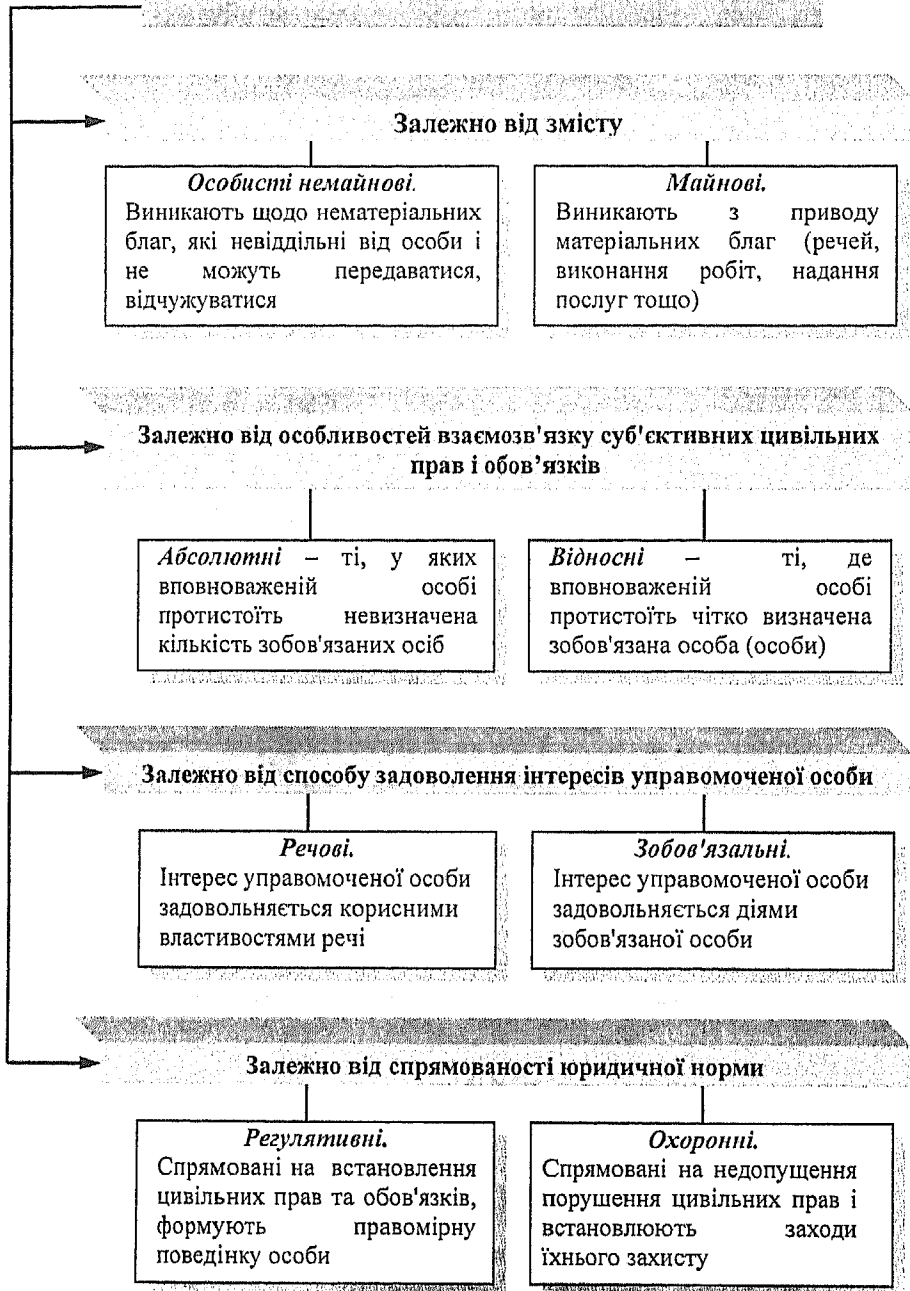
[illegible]

Залежно від змісту

Особисті немайнові.
Виникають щодо нематеріальних благ, які невіддільні від особи і не можуть передаватися, відчужуватися

Майнові.
Виникають з приводу матеріальних благ (речей, виконання робіт, надання послуг тощо)

Залежно від особливостей взаємозв'язку суб'єктивних цивільних прав і обов'язків

Абсолютні – ті, у яких вповноваженій особі протистоїть невизначена кількість зобов'язаних осіб

Відносні – ті, де вповноваженій особі протистоїть чітко визначена зобов'язана особа (особи)

Залежно від способу задоволення інтересів управомоченої особи

Речові.
Інтерес управомоченої особи задовольняється корисними властивостями речі

Зобов'язальні.
Інтерес управомоченої особи задовольняється діями зобов'язаної особи

Залежно від спрямованості юридичної норми

Регулятивні.
Спрямовані на встановлення цивільних прав та обов'язків, формують правомірну поведінку особи

Охоронні.
Спрямовані на недопущення порушення цивільних прав і встановлюють заходи їхнього захисту